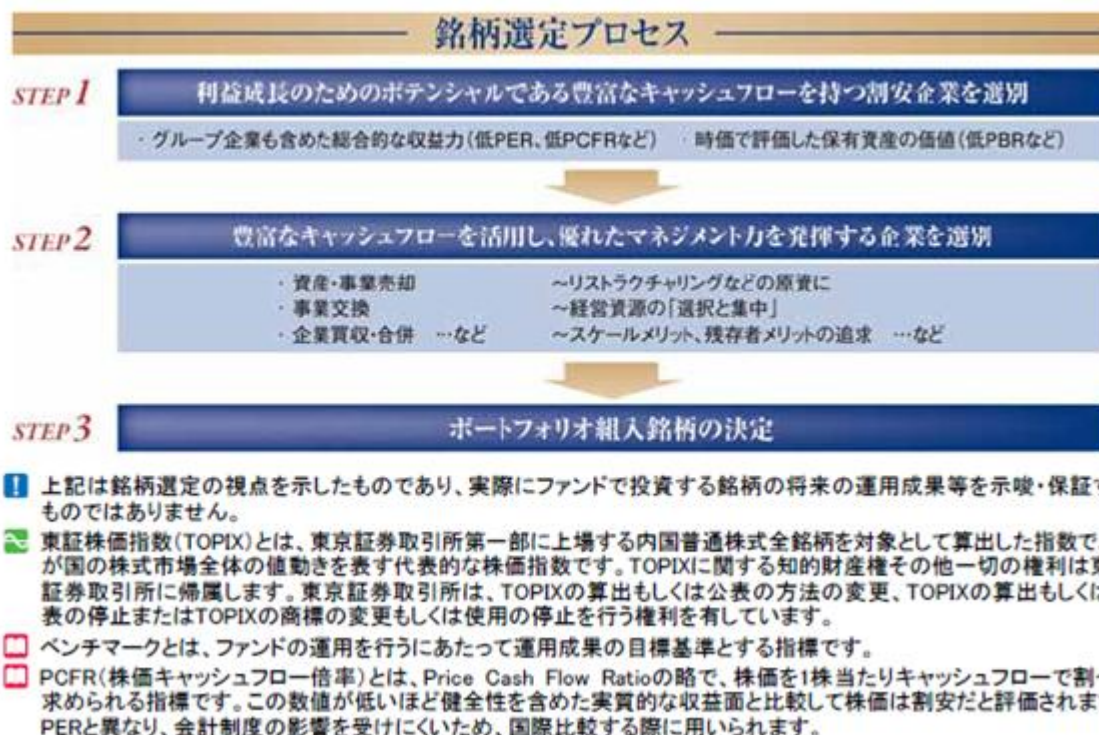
銘柄選定プロセス

STEP 1
利益成長のためのポテンシャルである豊富なキャッシュフローを持つ割安企業を選別

・グループ企業も含めた総合的な収益力（低PER、低PCFRなど）　・時価で評価した保有資産の価値（低PBRなど）

STEP 2
豊富なキャッシュフローを活用し、優れたマネジメント力を発揮する企業を選別

・資産・事業売却　～リストラクチャリングなどの原資に
・事業交換　～経営資源の「選択と集中」
・企業買収・合併　…など　～スケールメリット、残存者メリットの追求　…など

STEP 3
ポートフォリオ組入銘柄の決定

上記は銘柄選定の視点を示したものであり、実際にファンドで投資する銘柄の将来の運用成果等を示唆・保証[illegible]ものではありません。

東証株価指数（TOPIX）とは、東京証券取引所第一部に上場する内国普通株式全銘柄を対象として算出した指数で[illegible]が国の株式市場全体の値動きを表す代表的な株価指数です。TOPIXに関する知的財産権その他一切の権利は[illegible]証券取引所に帰属します。東京証券取引所は、TOPIXの算出もしくは公表の方法の変更、TOPIXの算出もしく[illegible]表の停止またはTOPIXの商標の変更もしくは使用の停止を行う権利を有しています。

ベンチマークとは、ファンドの運用を行うにあたって運用成果の目標基準とする指標です。

PCFR（株価キャッシュフロー倍率）とは、Price Cash Flow Ratioの略で、株価を1株当たりキャッシュフローで割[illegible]求められる指標です。この数値が低いほど健全性を含めた実質的な収益面と比較して株価は割安だと評価されま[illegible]PERと異なり、会計制度の影響を受けにくいため、国際比較する際に用いられます。